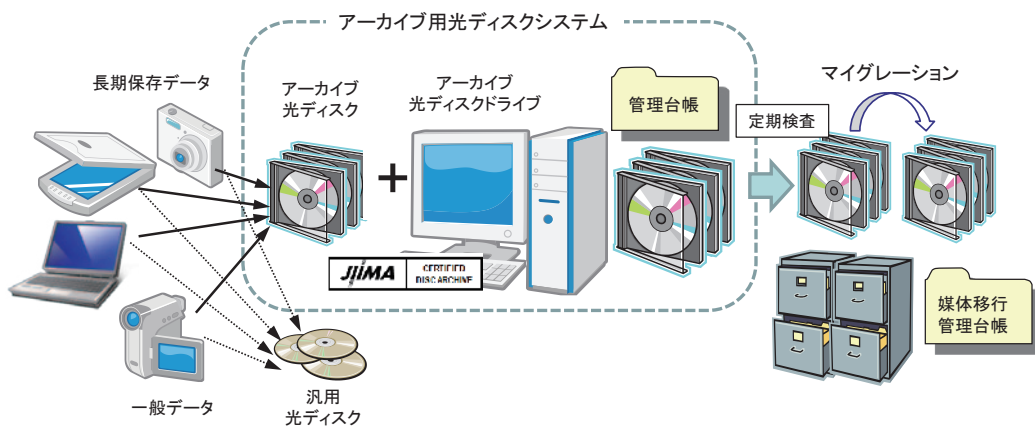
アーカイブ用光ディスクシステム

長期保存データ

アーカイブ
光ディスク

アーカイブ
光ディスクドライブ

管理台帳

JIIMA CERTIFIED DISC ARCHIVE

定期検査

マイグレーション

媒体移行
管理台帳

一般データ

汎用
光ディスク